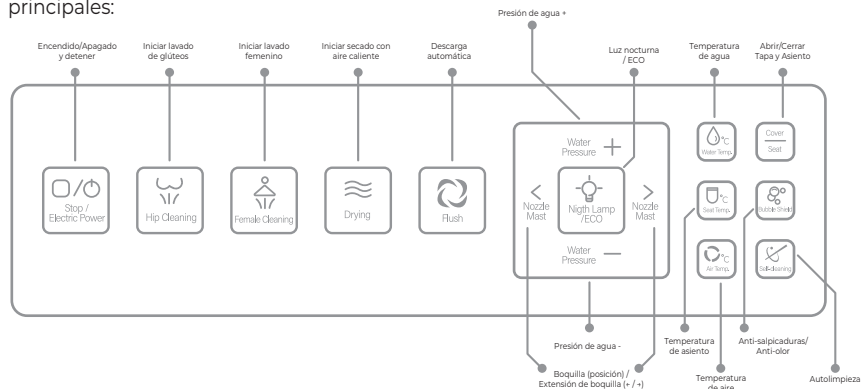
principales:

Presión de agua +

Encendido/Apagado y detener

Iniciar lavado de glúteos

Iniciar lavado femenino

Iniciar secado con aire caliente

Descarga automática

Luz nocturna / ECO

Temperatura de agua

Abrir/Cerrar Tapa y Asiento

Stop / Electric Power

Hip Cleaning

Female Cleaning

Drying

Flush

Water Pressure +

Nozzle Mast

Nigth Lamp /ECO

Nozzle Mast

Water Pressure —

°C Water Temp.

Cover Seat

°C Seat Temp.

Bubble Shield

°C Air Temp.

Self-cleaning

Presión de agua -

Temperatura de asiento

Anti-salpicaduras/ Anti-olor

Boquilla (posición) / Extensión de boquilla (+ / +)

Temperatura de aire

Autolimpieza